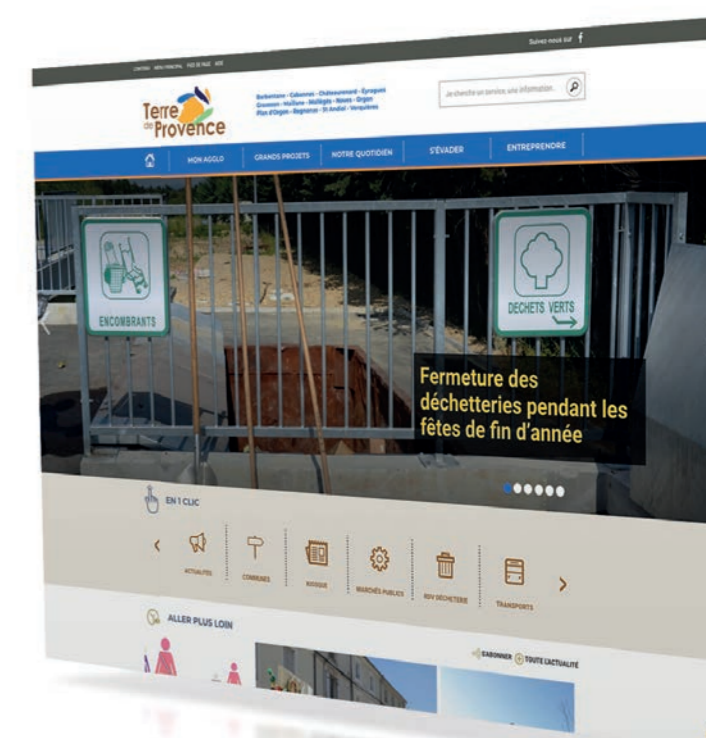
CONTENU MENU PRINCIPAL PIED DE PAGE AIDE

Suivez-nous sur f

Terre de Provence

Barbentane - Cabannes - Châteaurenard - Eyragues Graveson - Maillane - Mollégès - Noves - Orgon Plan d'Orgon - Rognonas - St Andiol - Verquières

Je cherche un service, une information...

MON AGGLO | GRANDS PROJETS | NOTRE QUOTIDIEN | S'ÉVADER | ENTREPRENDRE

ENCOMBRANTS

DECHETS VERTS

Fermeture des déchetteries pendant les fêtes de fin d'année

EN 1 CLIC

ACTUALITÉS | COMBIEN | KIOSQUE | MARCHÉS PUBLICS | RDV DÉCHETERIE | TRANSPORTS

ALLER PLUS LOIN

S'ABONNER | TOUTE L'ACTUALITÉ